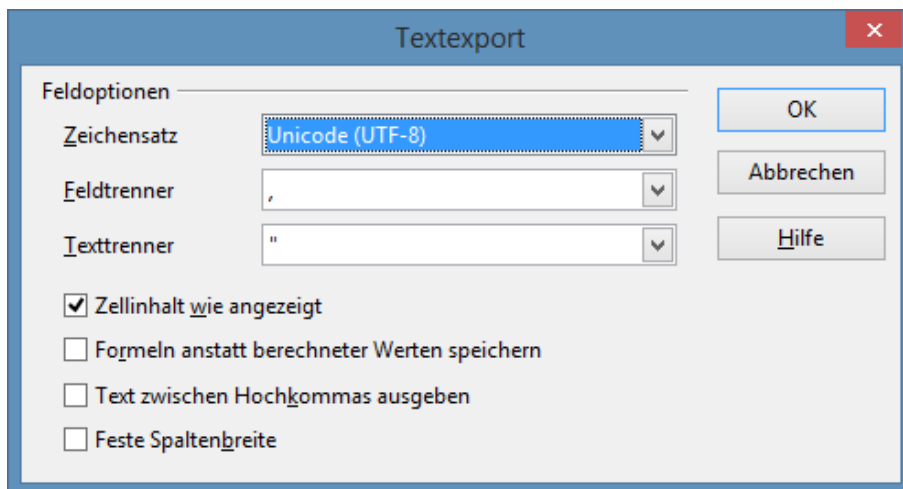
Textexport

×

Feldoptionen

Zeichensatz Unicode (UTF-8)

Feldtrenner ,

Texttrenner "

OK

Abbrechen

Hilfe

☑ Zellinhalt wie angezeigt

☐ Formeln anstatt berechneter Werten speichern

☐ Text zwischen Hochkommas ausgeben

☐ Feste Spaltenbreite